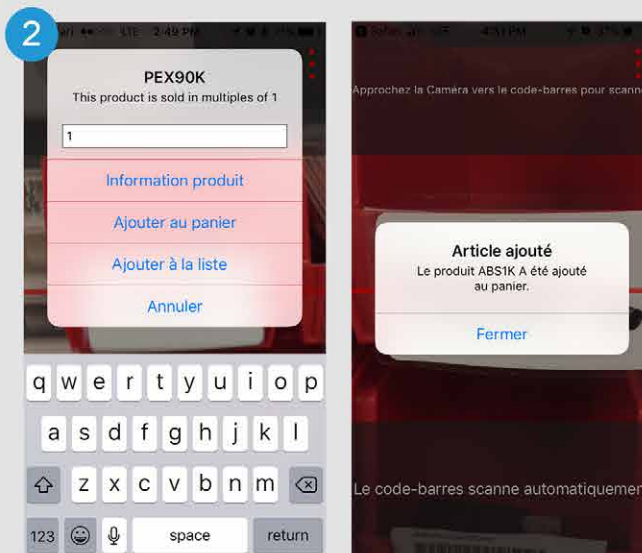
2

LTE 2:49 PM

PEX90K
This product is sold in multiples of 1

1

Information produit

Ajouter au panier

Ajouter à la liste

Annuler

q w e r t y u i o p
a s d f g h j k l
z x c v b n m
123 space return

4:31 PM

Approchez la Caméra vers le code-barres pour scanne

Article ajouté
Le produit ABS1K A été ajouté au panier.

Fermer

Le code-barres scanne automatiquemen